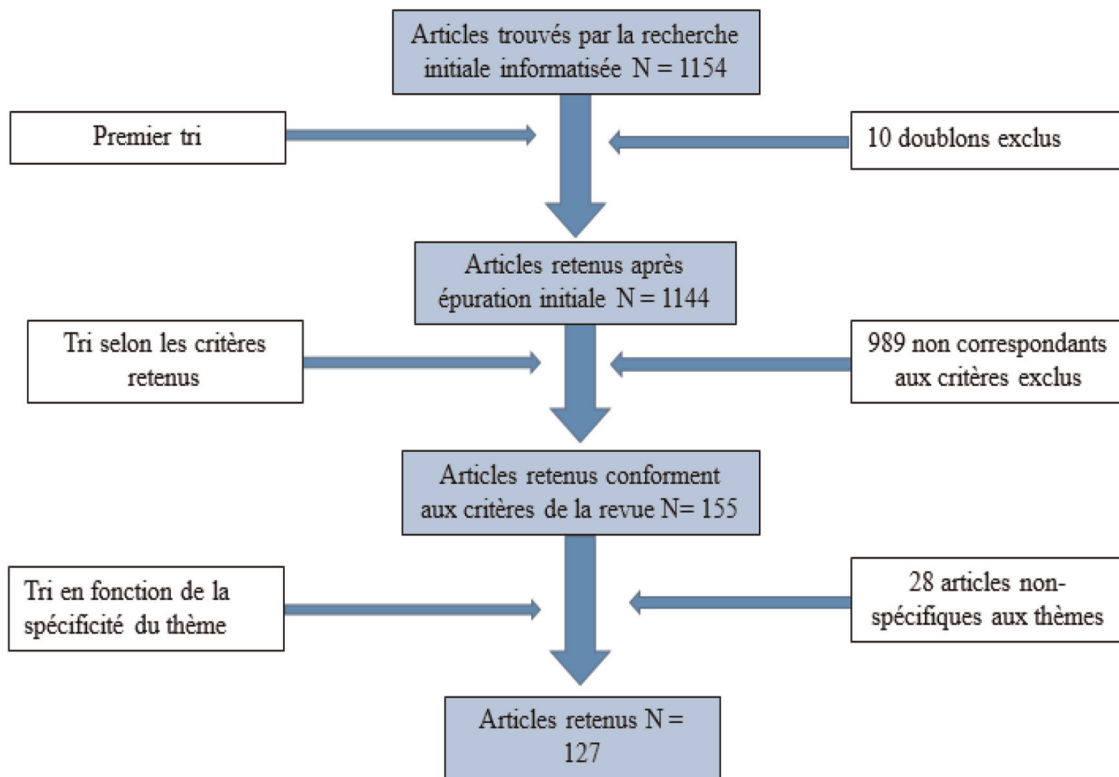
Articles trouvés par la recherche initiale informatisée N = 1154

Premier tri

10 doublons exclus

Articles retenus après épuration initiale N = 1144

Tri selon les critères retenus

989 non correspondants aux critères exclus

Articles retenus conforment aux critères de la revue N= 155

Tri en fonction de la spécificité du thème

28 articles non-spécifiques aux thèmes

Articles retenus N = 127